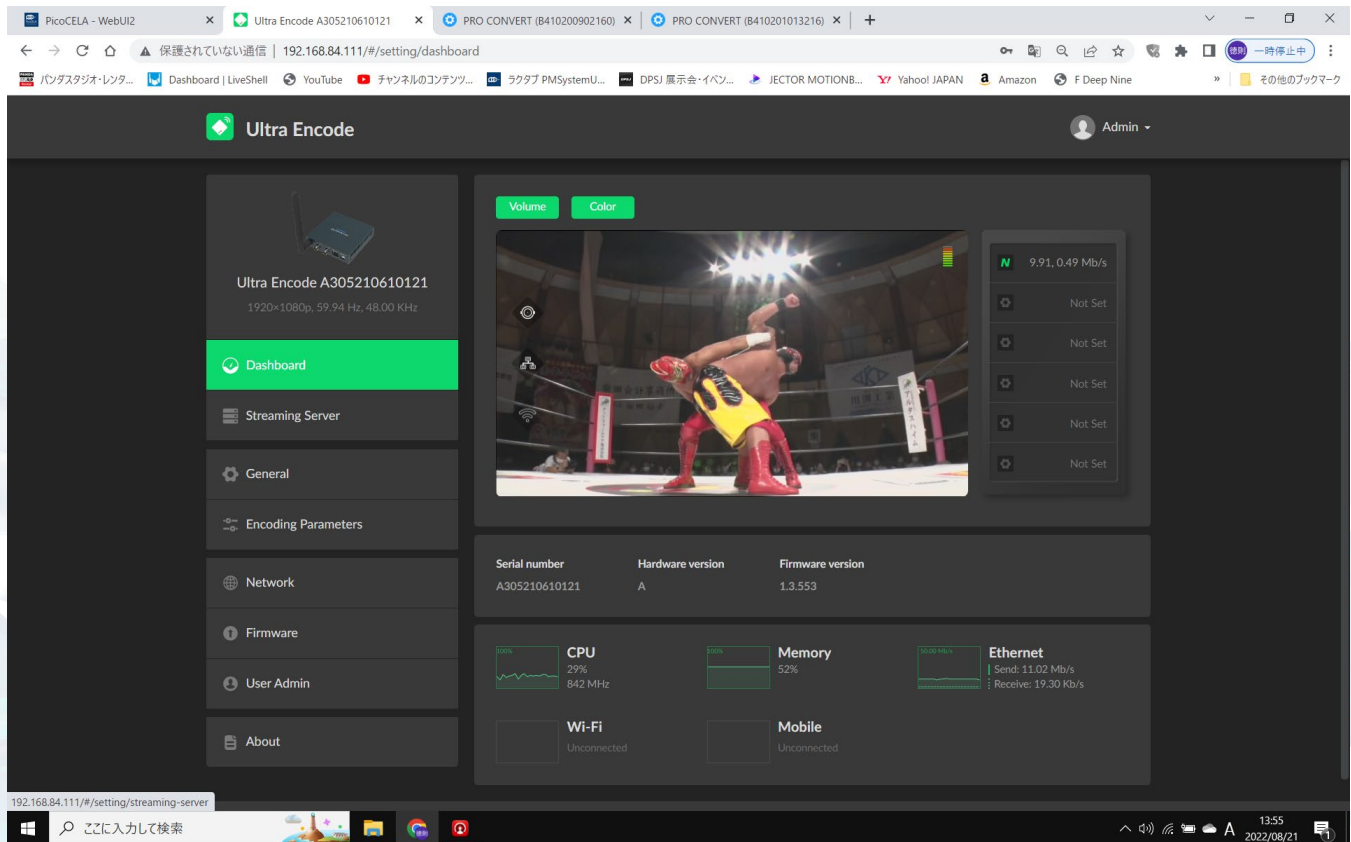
PicoCELA - WebUI2 ×
Ultra Encode A305210610121 ×
PRO CONVERT (B410200902160) ×
PRO CONVERT (B410201013216) ×
+

▲ 保護されていない通信 | 192.168.84.111/#/setting/dashboard

一時停止中

パンダスタジオ・レンタ... Dashboard | LiveShell YouTube チャンネルのコンテンツ... ラクタブ PMSystemU... DPSJ 展示会・イベン... JECTOR MOTIONB... Yahoo! JAPAN Amazon F Deep Nine » その他のブックマーク

Ultra Encode

Admin

Ultra Encode A305210610121
1920×1080p, 59.94 Hz, 48.00 KHz

Dashboard
Streaming Server
General
Encoding Parameters
Network
Firmware
User Admin
About

Volume Color

N 9.91, 0.49 Mb/s
Not Set
Not Set
Not Set
Not Set
Not Set

Serial number
A305210610121
Hardware version
A
Firmware version
1.3.553

100%
CPU
29%
842 MHz

100%
Memory
52%

50.00 Mb/s
Ethernet
Send: 11.02 Mb/s
Receive: 19.30 Kb/s

Wi-Fi
Unconnected

Mobile
Unconnected

192.168.84.111/#/setting/streaming-server

ここに入力して検索

A 13:55
2022/08/21